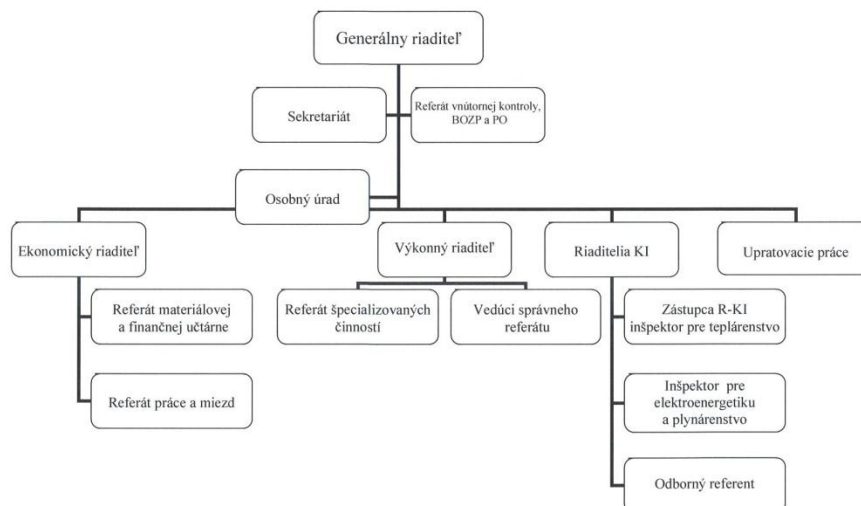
Generálny riaditeľ

Sekretariát

Referát vnútornej kontroly, BOZP a PO

Osobný úrad

Ekonomický riaditeľ

Referát materiálovej a finančnej účtárne

Referát práce a miezd

Výkonný riaditeľ

Referát špecializovaných činností

Vedúci správneho referátu

Riaditelia KI

Zástupca R-KI inšpektor pre teplárenstvo

Inšpektor pre elektroenergetiku a plynárenstvo

Odborný referent

Upratovacie práce